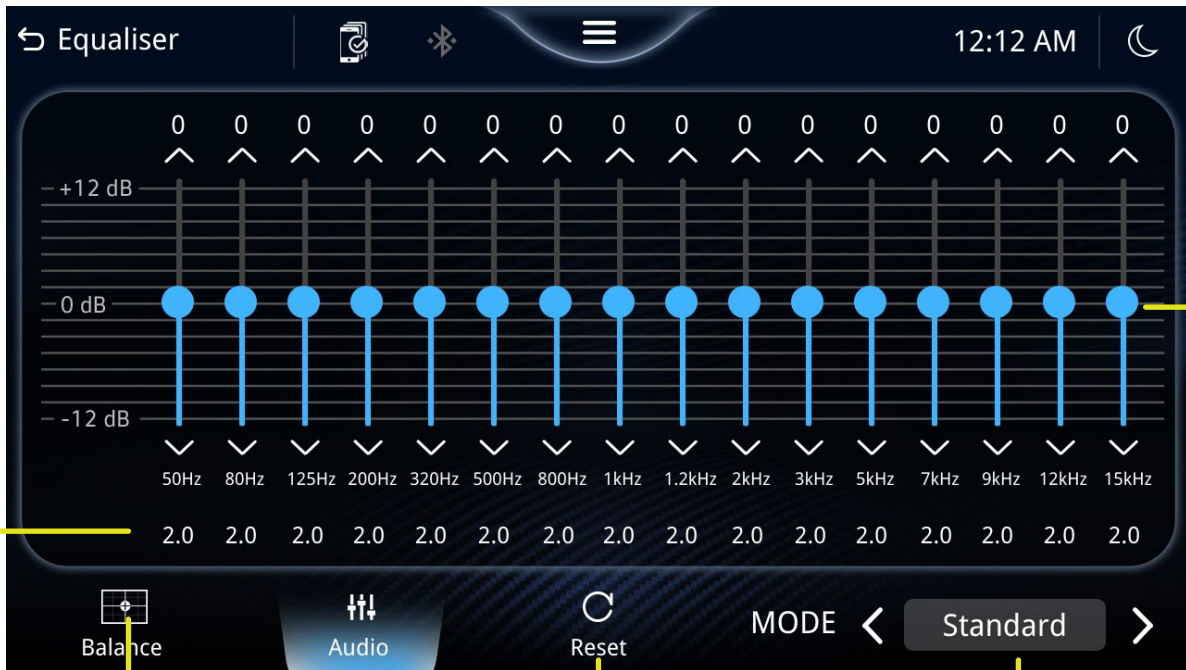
Equaliser

12:12 AM

| 0 | 0 | 0 | 0 | 0 | 0 | 0 | 0 | 0 | 0 | 0 | 0 | 0 | 0 | 0 | 0 |
|---|---|---|---|---|---|---|---|---|---|---|---|---|---|---|---|
| 50Hz | 80Hz | 125Hz | 200Hz | 320Hz | 500Hz | 800Hz | 1kHz | 1.2kHz | 2kHz | 3kHz | 5kHz | 7kHz | 9kHz | 12kHz | 15kHz |
| 2.0 | 2.0 | 2.0 | 2.0 | 2.0 | 2.0 | 2.0 | 2.0 | 2.0 | 2.0 | 2.0 | 2.0 | 2.0 | 2.0 | 2.0 | 2.0 |

+12 dB
0 dB
-12 dB

Balance
Audio
Reset
MODE
Standard